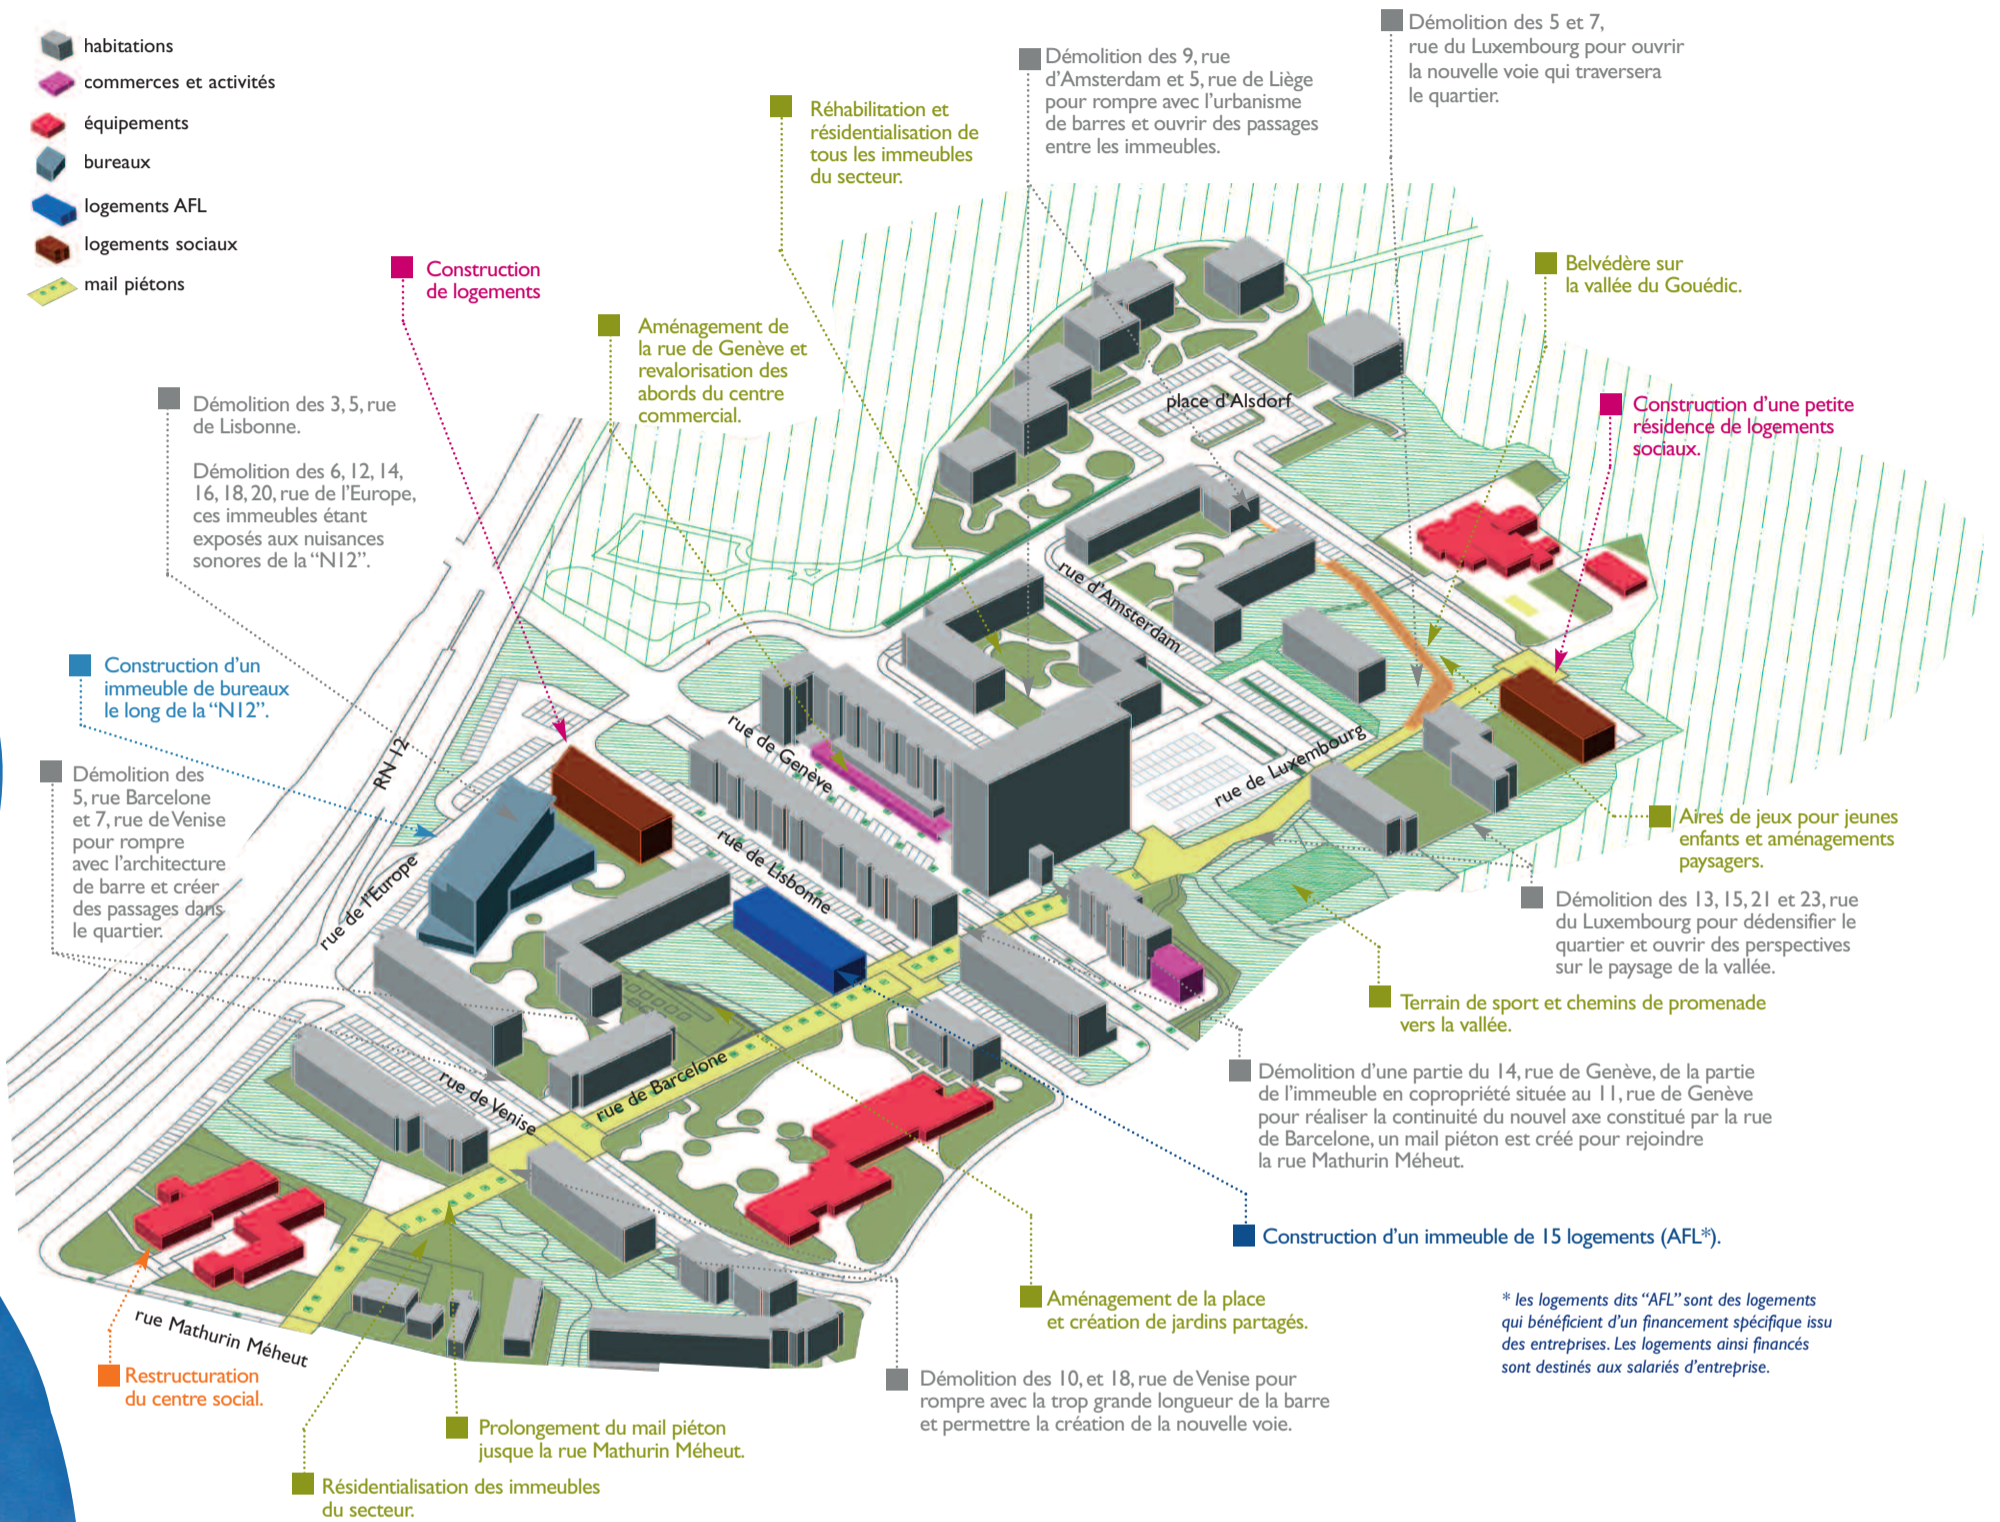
habitations
commerces et activités
équipements
bureaux
logements AFL
logements sociaux
mail piétons

Construction de logements

Réhabilitation et résidentialisation de tous les immeubles du secteur.

Démolition des 9, rue d'Amsterdam et 5, rue de Liège pour rompre avec l'urbanisme de barres et ouvrir des passages entre les immeubles.

Démolition des 5 et 7, rue du Luxembourg pour ouvrir la nouvelle voie qui traversera le quartier.

Aménagement de la rue de Genève et revalorisation des abords du centre commercial.

Belvédère sur la vallée du Gouédic.

Démolition des 3, 5, rue de Lisbonne.

Démolition des 6, 12, 14, 16, 18, 20, rue de l'Europe, ces immeubles étant exposés aux nuisances sonores de la "N12".

place d'Alsdorf

Construction d'une petite résidence de logements sociaux.

rue d'Amsterdam

Construction d'un immeuble de bureaux le long de la "N12".

RN 12

rue de Genève

rue de Luxembourg

Démolition des 5, rue Barcelone et 7, rue de Venise pour rompre avec l'architecture de barre et créer des passages dans le quartier.

rue de Lisbonne

rue de l'Europe

Aires de jeux pour jeunes enfants et aménagements paysagers.

Démolition des 13, 15, 21 et 23, rue du Luxembourg pour dédensifier le quartier et ouvrir des perspectives sur le paysage de la vallée.

Terrain de sport et chemins de promenade vers la vallée.

rue de Venise

rue de Barcelone

Démolition d'une partie du 14, rue de Genève, de la partie de l'immeuble en copropriété située au 11, rue de Genève pour réaliser la continuité du nouvel axe constitué par la rue de Barcelone, un mail piéton est créé pour rejoindre la rue Mathurin Méheut.

Construction d'un immeuble de 15 logements (AFL*).

rue Mathurin Méheut

Aménagement de la place et création de jardins partagés.

* les logements dits "AFL" sont des logements qui bénéficient d'un financement spécifique issu des entreprises. Les logements ainsi financés sont destinés aux salariés d'entreprise.

Restructuration du centre social.

Démolition des 10, et 18, rue de Venise pour rompre avec la trop grande longueur de la barre et permettre la création de la nouvelle voie.

Prolongement du mail piéton jusque la rue Mathurin Méheut.

Résidentialisation des immeubles du secteur.